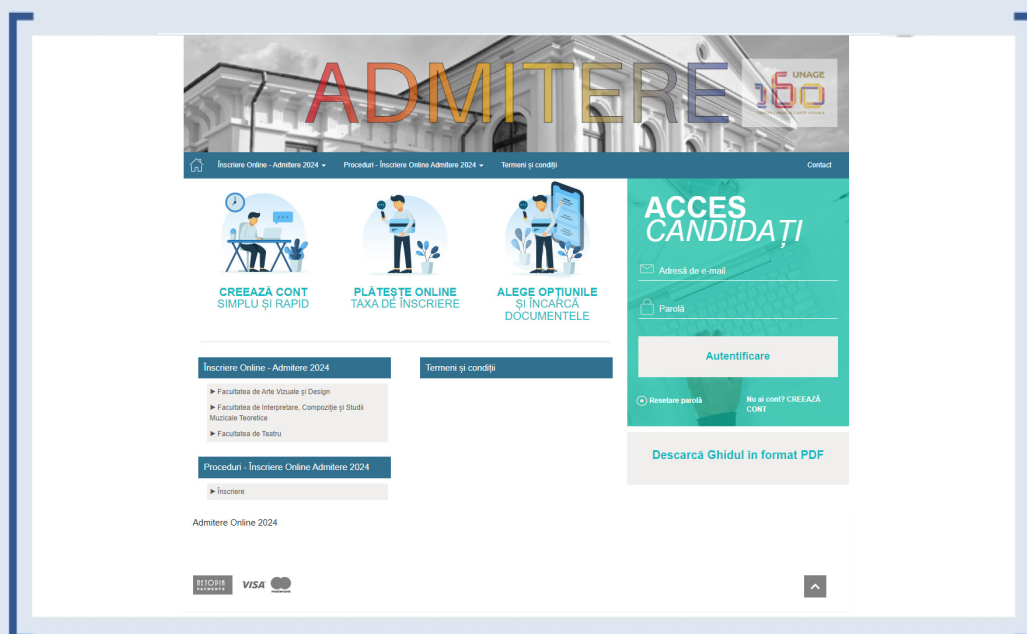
ADMITERE

UNAGE 160

Înscriere Online - Admitere 2024 ▾ Proceduri - Înscriere Online Admitere 2024 ▾ Termeni și condiții Contact

CREEAZĂ CONT SIMPLU ȘI RAPID

PLĂTEȘTE ONLINE TAXA DE ÎNSCRIERE

ALEGE OPȚIUNILE ȘI ÎNCARCĂ DOCUMENTELE

ACCES CANDIDAȚI

Adresă de e-mail

Parolă

Autentificare

Resetare parolă

Nu ai cont? CREEAZĂ CONT

Descarcă Ghidul în format PDF

Înscriere Online - Admitere 2024

► Facultatea de Arte Vizuale și Design

► Facultatea de Interpretare, Compoziție și Studii Muzicale Teoretice

► Facultatea de Teatru

Termeni și condiții

Proceduri - Înscriere Online Admitere 2024

► Înscriere

Admitere Online 2024

NETOPIA PAYMENTS VISA mastercard